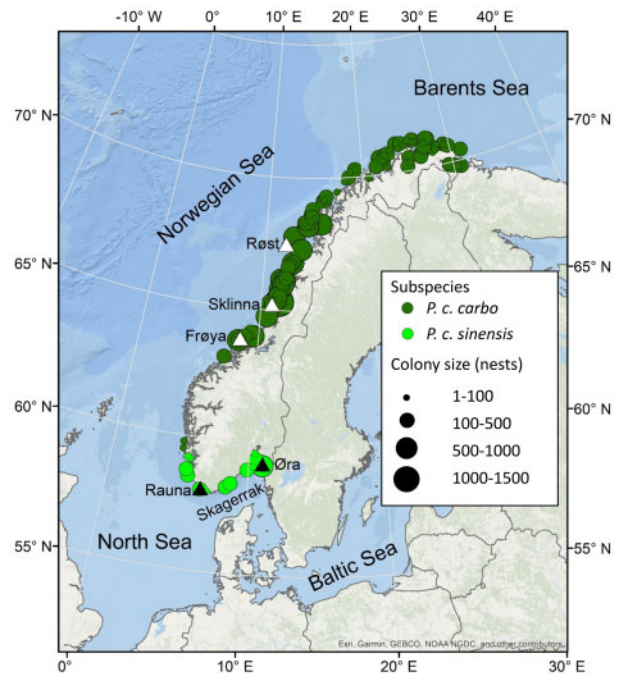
-10° W
0°
10° E
20° E
30° E
40° E

70° N
65° N
60° N
55° N

70° N
65° N
60° N
55° N

Barents Sea
Norwegian Sea
Røst
Sklinna
Frøya
Rauna
Øra
Skagerrak
North Sea
Baltic Sea

Subspecies
P. c. carbo
P. c. sinensis
Colony size (nests)
1-100
100-500
500-1000
1000-1500

Esri, Garmin, GEBCO, NOAA NGDC, and other contributors

0°
10° E
20° E
30° E